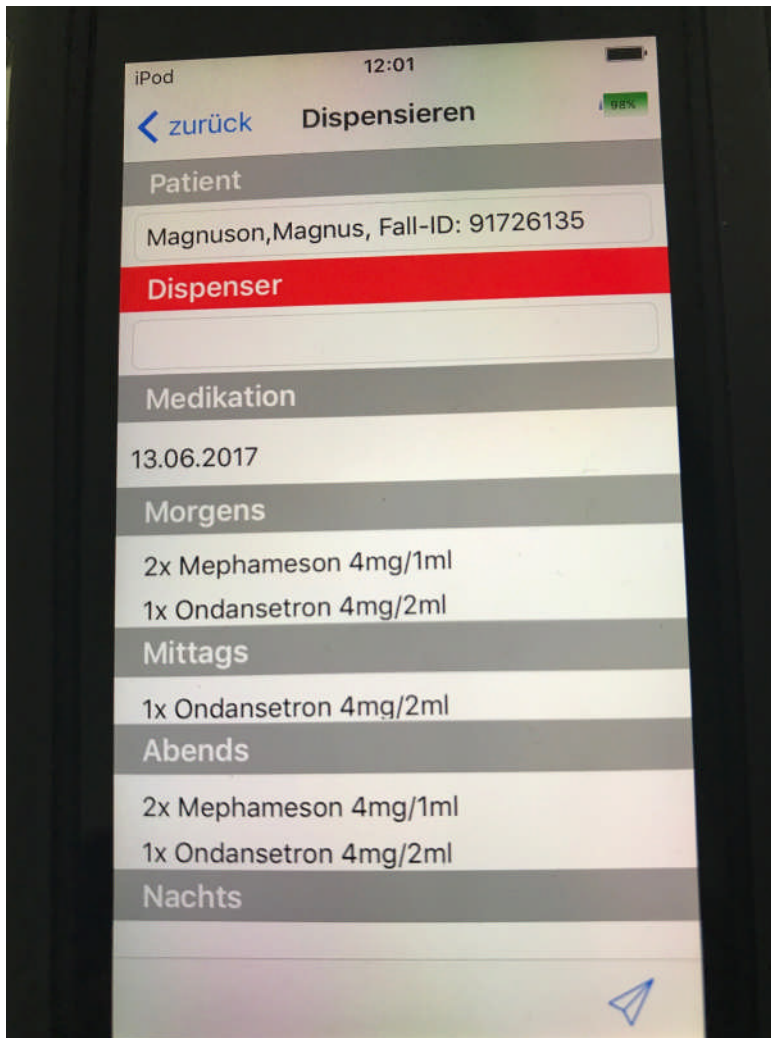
iPod
12:01
98%

zurück
Dispensieren

Patient
Magnuson,Magnus, Fall-ID: 91726135

Dispenser

Medikation
13.06.2017

Morgens
2x Mephameson 4mg/1ml
1x Ondansetron 4mg/2ml

Mittags
1x Ondansetron 4mg/2ml

Abends
2x Mephameson 4mg/1ml
1x Ondansetron 4mg/2ml

Nachts